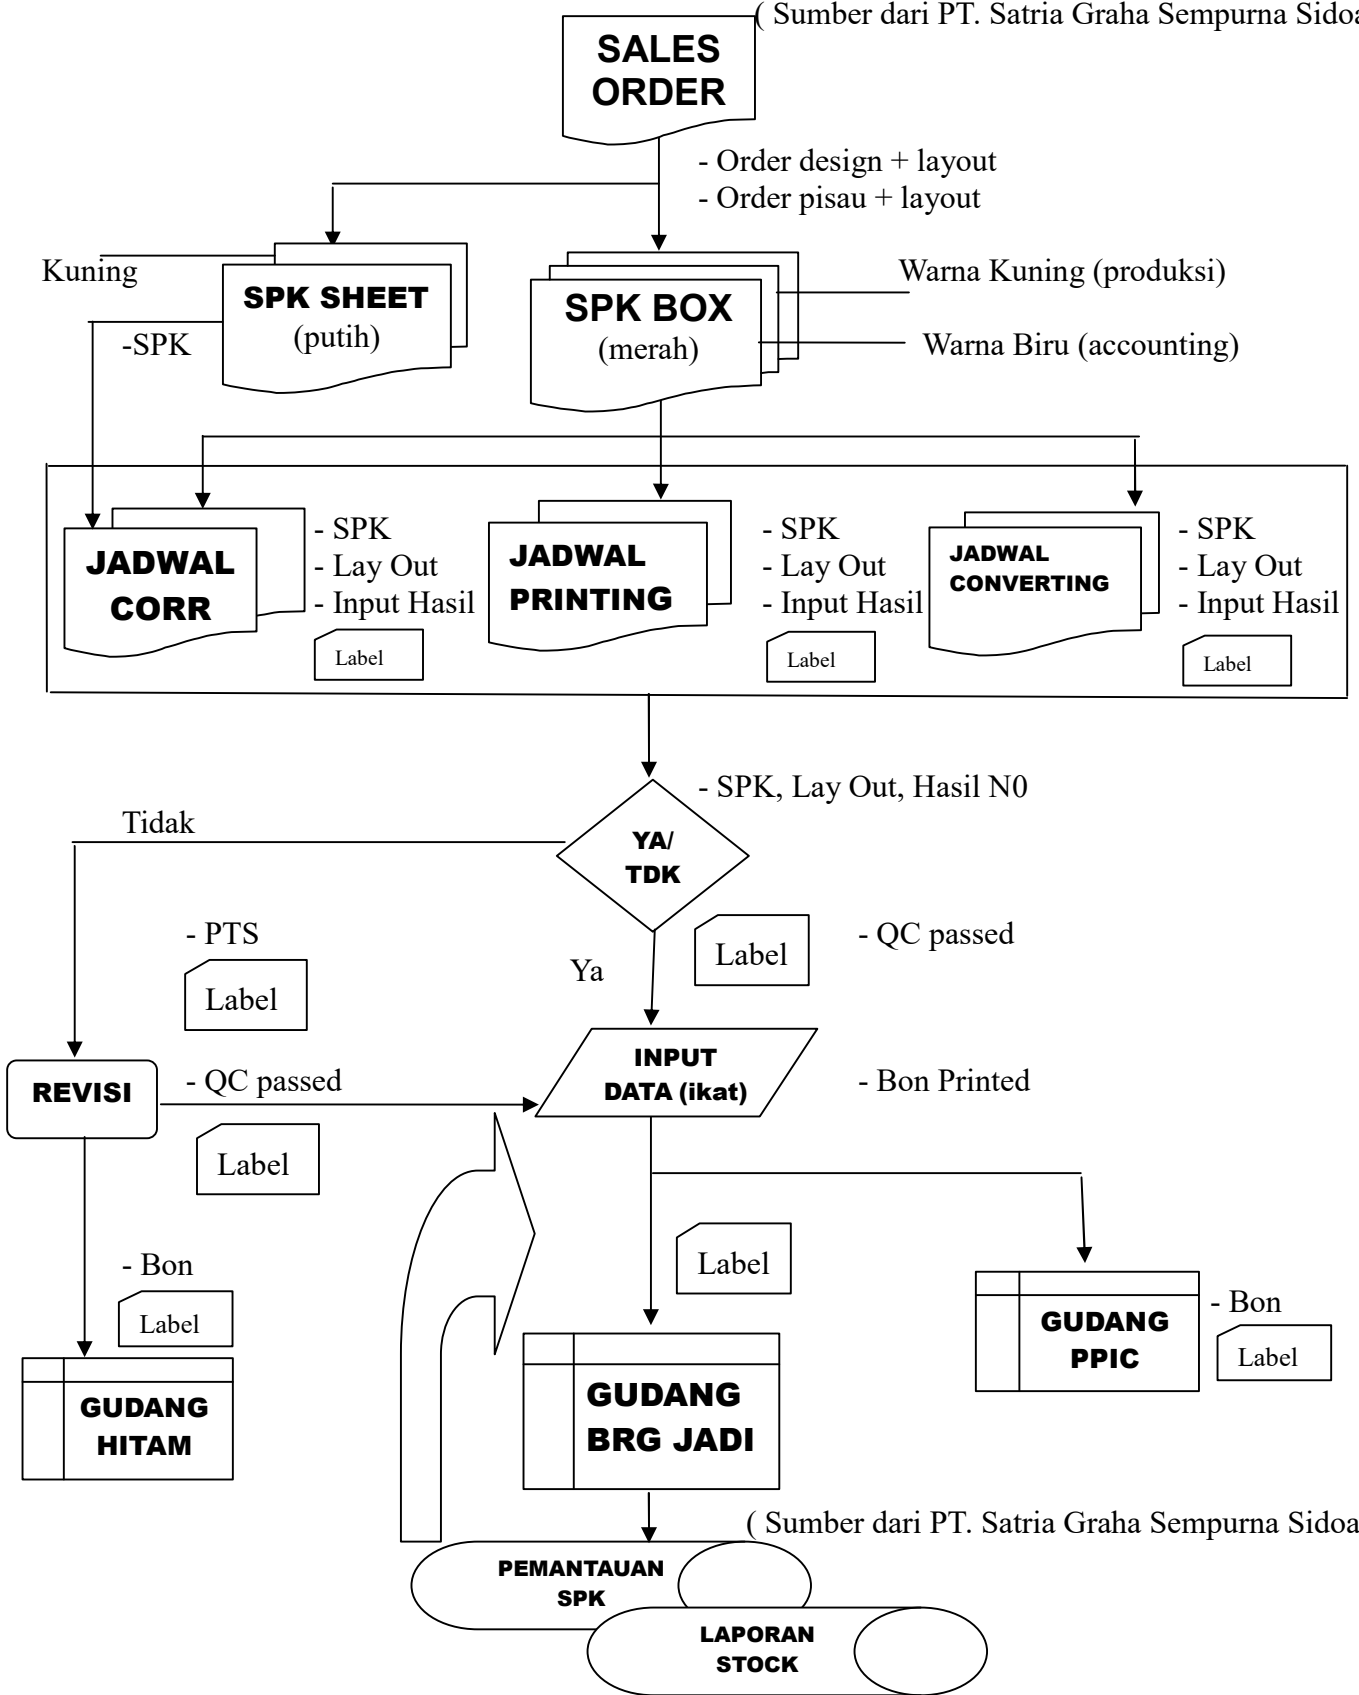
( Sumber dari PT. Satria Graha Sempurna Sidoa

SALES ORDER

- Order design + layout
- Order pisau + layout

Kuning

-SPK

SPK SHEET (putih)

SPK BOX (merah)

Warna Kuning (produksi)

Warna Biru (accounting)

JADWAL CORR

- SPK
- Lay Out
- Input Hasil

Label

JADWAL PRINTING

- SPK
- Lay Out
- Input Hasil

Label

JADWAL CONVERTING

- SPK
- Lay Out
- Input Hasil

Label

- SPK, Lay Out, Hasil N0

Tidak

YA/ TDK

- PTS

Label

Ya

Label

- QC passed

REVISI

- QC passed

Label

INPUT DATA (ikat)

- Bon Printed

Label

- Bon

Label

GUDANG HITAM

GUDANG BRG JADI

GUDANG PPIC

- Bon

Label

( Sumber dari PT. Satria Graha Sempurna Sidoa

PEMANTAUAN SPK

LAPORAN STOCK